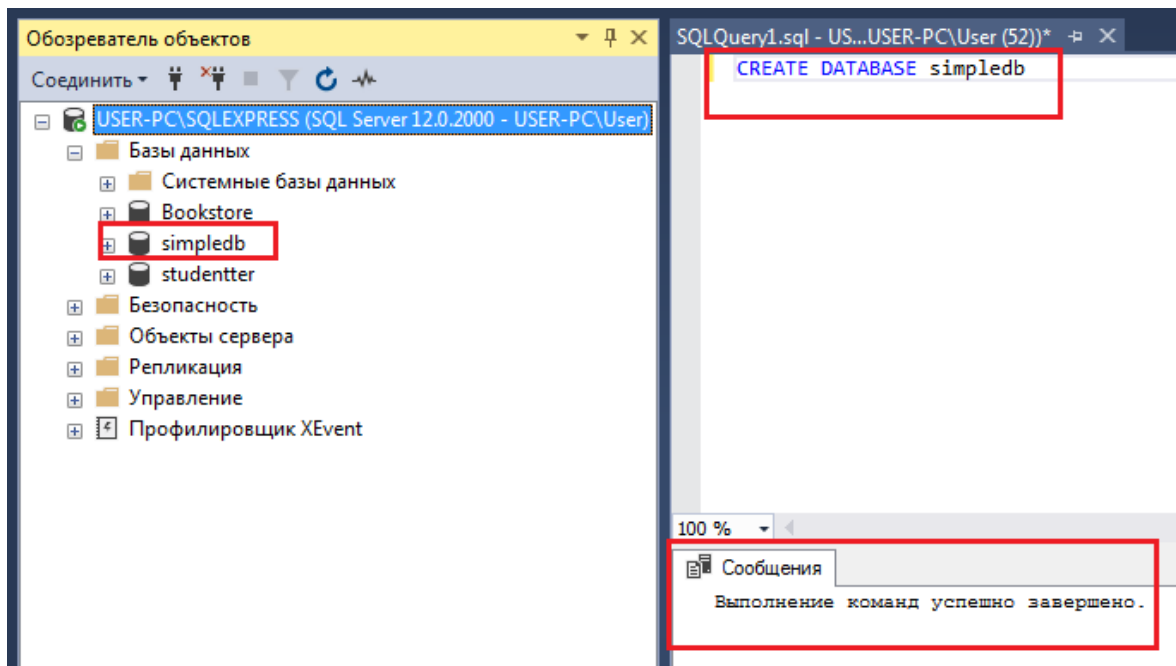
Обозреватель объектов

Соединить

USER-PC\SQLEXPRESS (SQL Server 12.0.2000 - USER-PC\User)
Базы данных
Системные базы данных
Bookstore
simpledb
studentter
Безопасность
Объекты сервера
Репликация
Управление
Профилировщик XEvent

SQLQuery1.sql - US...USER-PC\User (52))*

CREATE DATABASE simpledb

100 %

Сообщения

Выполнение команд успешно завершено.